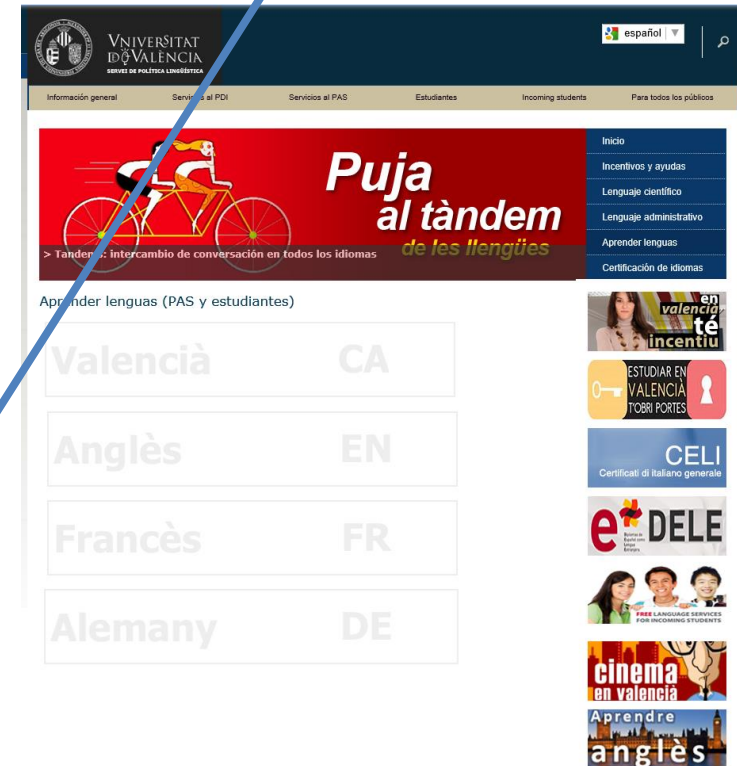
VNIVERSITAT DE VALÈNCIA
SERVEI DE POLÍTICA LINGÜÍSTICA

español

Información general | Servicios al PDI | Servicios al PAS | Estudiantes | Incoming students | Para todos los públicos

Puja al tàndem de les llengües

> Tandem: intercambio de conversación en todos los idiomas

Inicio
Incentivos y ayudas
Lenguaje científico
Lenguaje administrativo
Aprender lenguas
Certificación de idiomas

Aprender lenguas (PAS y estudiantes)

Valencià CA

Anglès EN

Francès FR

Alemany DE

en valencià té incentiu

ESTUDIAR EN VALENCIÀ T'OBRI PORTES

CELI
Certificati di italiano generale

e DELE

FREE LANGUAGE SERVICES FOR INCOMING STUDENTS

cinema en valencià

Aprendre anglès